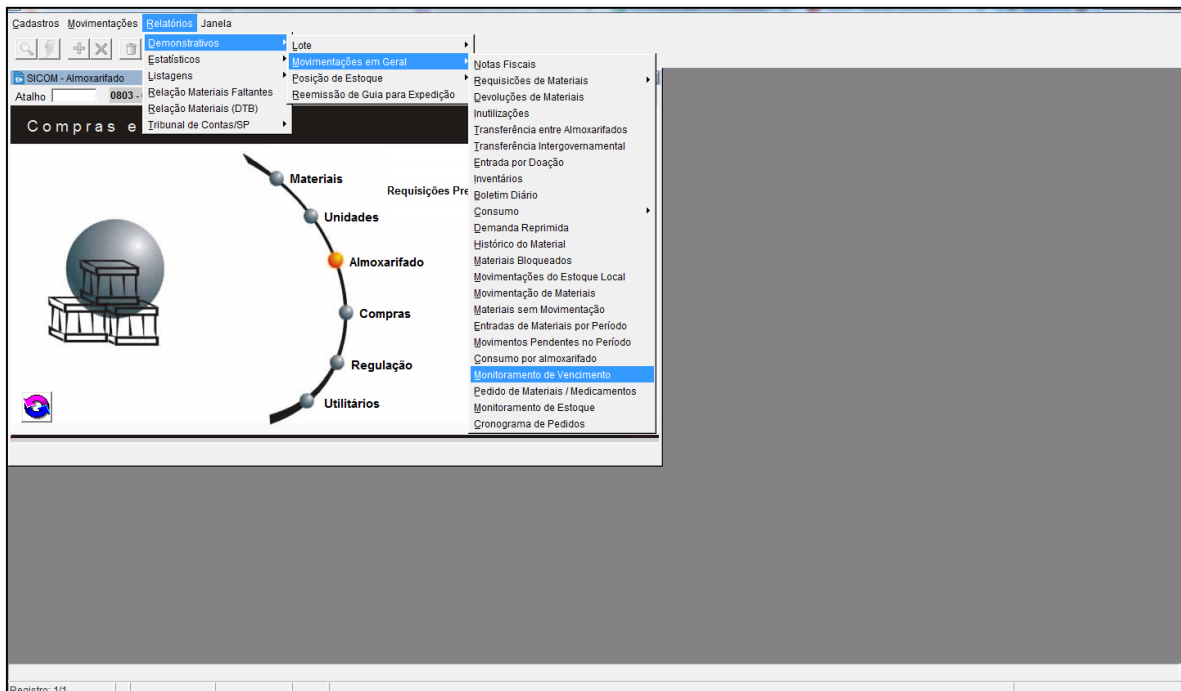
Cadastros Movimentações Relatórios Janela

SICOM - Almoxarifado
Atalho 0803 -

Compras e

Demonstrativos
Estatísticos
Listagens
Relação Materiais Faltantes
Relação Materiais (DTB)
Tribunal de Contas/SP

Lote
Movimentações em Geral
Posição de Estoque
Reemissão de Guia para Expedição

Notas Fiscais
Requisições de Materiais
Devoluções de Materiais
Inutilizações
Transferência entre Almoxarifados
Transferência Intergovernamental
Entrada por Doação
Inventários
Boletim Diário
Consumo
Demanda Reprimida
Histórico do Material
Materiais Bloqueados
Movimentações do Estoque Local
Movimentação de Materiais
Materiais sem Movimentação
Entradas de Materiais por Período
Movimentos Pendentes no Período
Consumo por almoxarifado
Monitoramento de Vencimento
Pedido de Materiais / Medicamentos
Monitoramento de Estoque
Cronograma de Pedidos

Materiais
Requisições Pre
Unidades
Almoxarifado
Compras
Regulação
Utilitários

Registro: 1/1